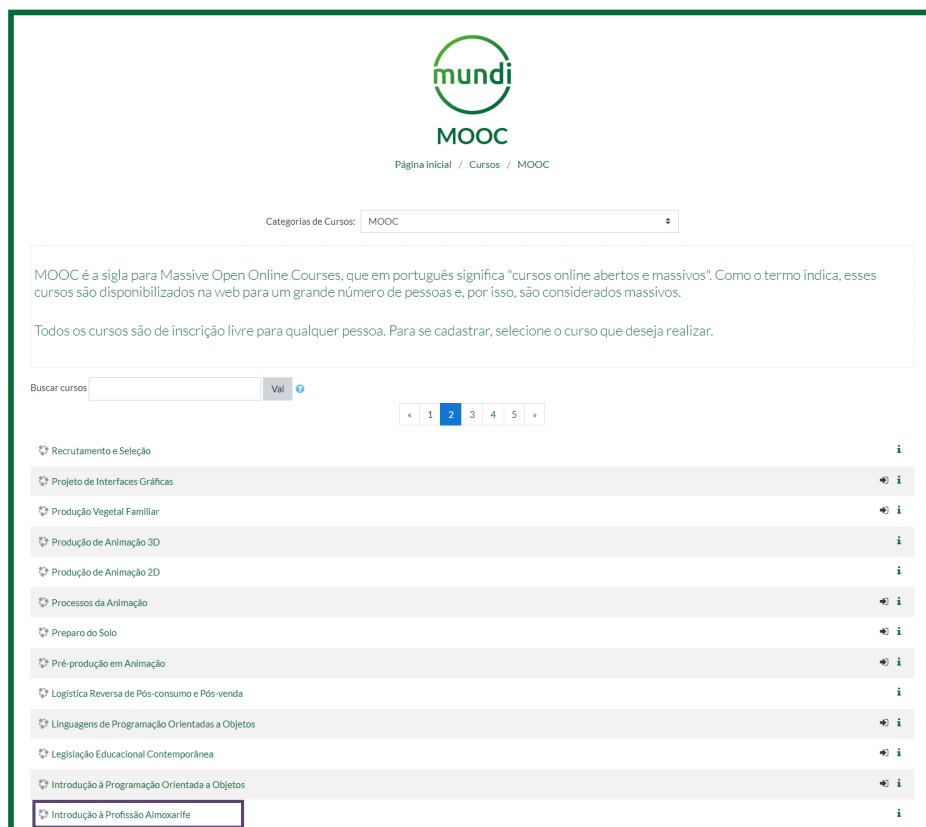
mundi

MOOC

Página inicial / Cursos / MOOC

Categorias de Cursos: MOOC

MOOC é a sigla para Massive Open Online Courses, que em português significa "cursos online abertos e massivos". Como o termo indica, esses cursos são disponibilizados na web para um grande número de pessoas e, por isso, são considerados massivos.

Todos os cursos são de inscrição livre para qualquer pessoa. Para se cadastrar, selecione o curso que deseja realizar.

Buscar cursos Vai

« 1 2 3 4 5 »

Recrutamento e Seleção
Projeto de Interfaces Gráficas
Produção Vegetal Familiar
Produção de Animação 3D
Produção de Animação 2D
Processos da Animação
Preparo do Solo
Pré-produção em Animação
Logística Reversa de Pós-consumo e Pós-venda
Linguagens de Programação Orientadas a Objetos
Legislação Educacional Contemporânea
Introdução à Programação Orientada a Objetos
Introdução à Profissão Almoxarife